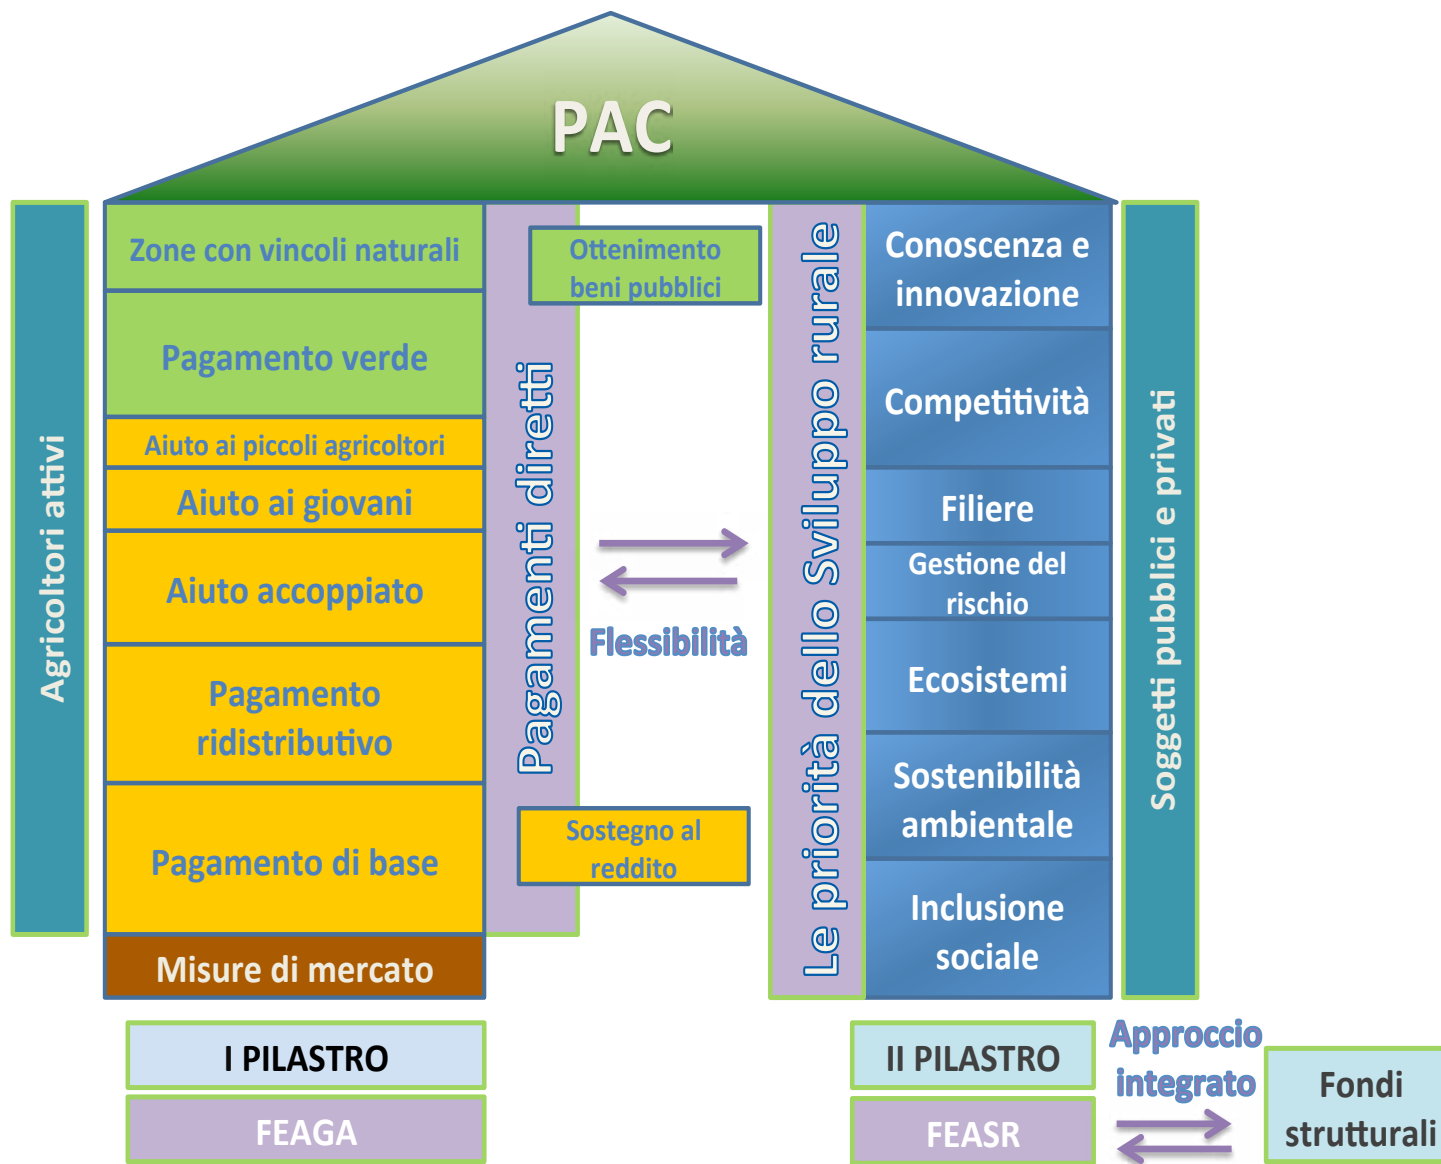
PAC

Agricoltori attivi

Zone con vincoli naturali

Pagamento verde

Aiuto ai piccoli agricoltori

Aiuto ai giovani

Aiuto accoppiato

Pagamento ridistributivo

Pagamento di base

Misure di mercato

Pagamenti diretti

Ottenimento beni pubblici

Flessibilità

Sostegno al reddito

Le priorità dello Sviluppo rurale

Conoscenza e innovazione

Competitività

Filiere

Gestione del rischio

Ecosistemi

Sostenibilità ambientale

Inclusione sociale

Soggetti pubblici e privati

I PILASTRO

FEAGA

II PILASTRO

FEASR

Approccio integrato

Fondi strutturali